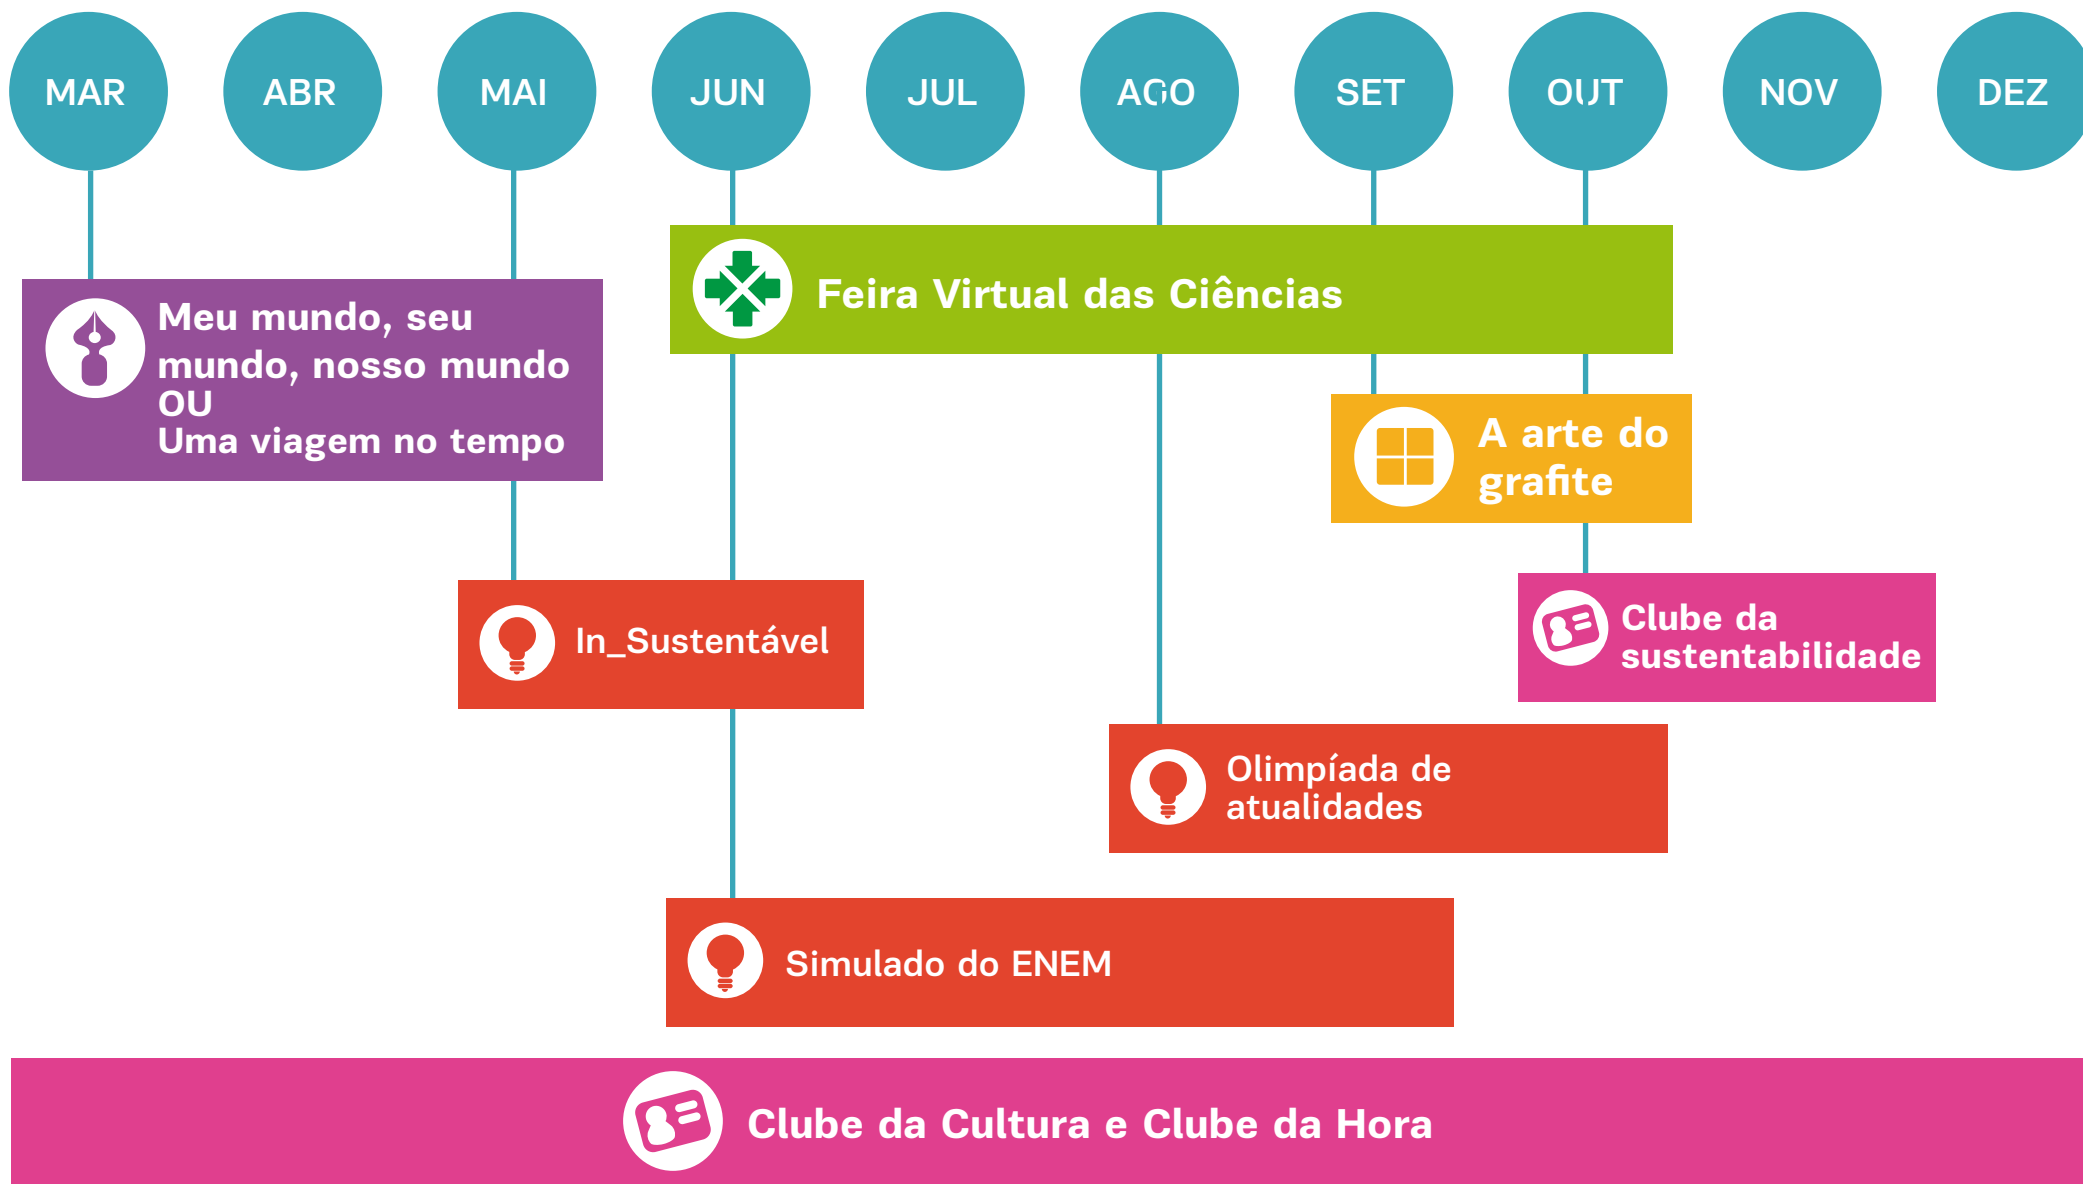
MAR ABR MAI JUN JUL AGO SET OUT NOV DEZ

Meu mundo, seu mundo, nosso mundo
OU
Uma viagem no tempo

Feira Virtual das Ciências

A arte do grafite

In_Sustentável

Clube da sustentabilidade

Olimpíada de atualidades

Simulado do ENEM

Clube da Cultura e Clube da Hora